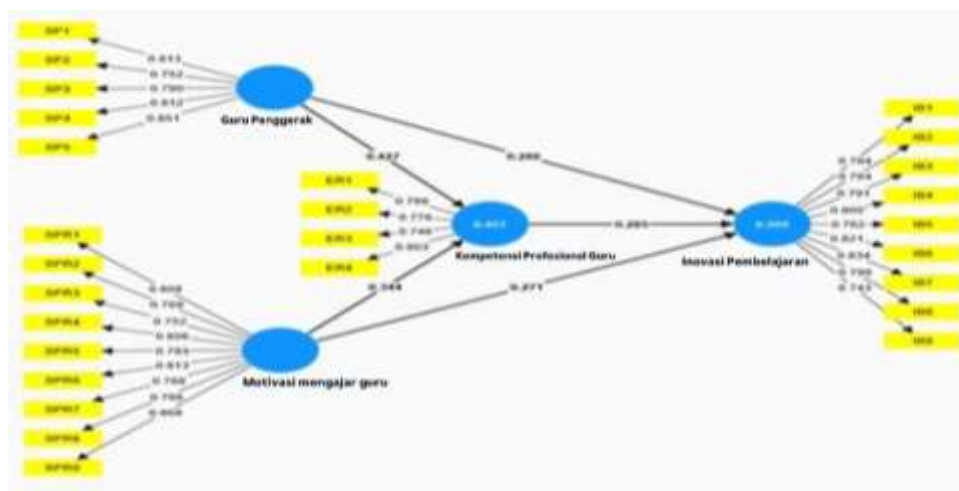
GP1
GP2
GP3
GP4
GP5
0.811
0.752
0.790
0.812
0.851
Guru Penggerak
0.437
0.288
KP1
KP2
KP3
KP4
0.795
0.776
0.746
0.803
0.457
Kompetensi Profesional Guru
0.283
0.388
Inovasi Pembelajaran
IP1
IP2
IP3
IP4
IP5
IP6
IP7
IP8
IP9
0.784
0.789
0.791
0.800
0.752
0.821
0.834
0.799
0.743
MPR1
MPR2
MPR3
MPR4
MPR5
MPR6
MPR7
MPR8
MPR9
0.808
0.789
0.752
0.806
0.783
0.812
0.788
0.795
0.868
0.344
0.271
Motivasi mengajar guru